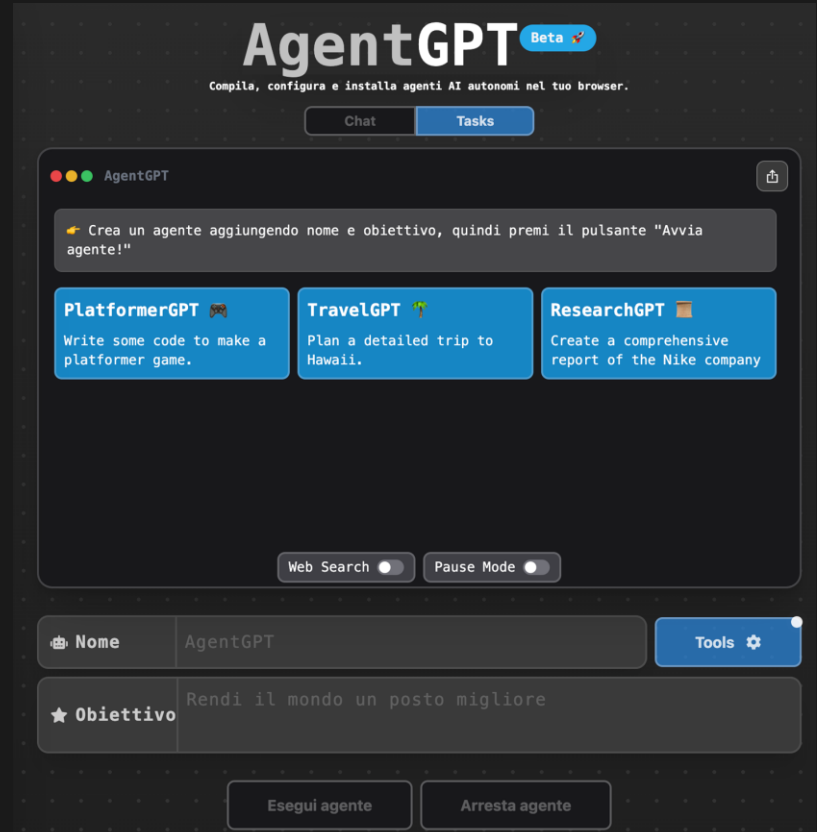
AgentGPT Beta 🚀

Compila, configura e installa agenti AI autonomi nel tuo browser.

Chat | Tasks

AgentGPT

👉 Crea un agente aggiungendo nome e obiettivo, quindi premi il pulsante "Avvia agente!"

PlatformerGPT 🎮
Write some code to make a platformer game.

TravelGPT 🌴
Plan a detailed trip to Hawaii.

ResearchGPT 📜
Create a comprehensive report of the Nike company

Web Search

Pause Mode

Nome
AgentGPT

Tools

Obiettivo
Rendi il mondo un posto migliore

Esegui agente

Arresta agente